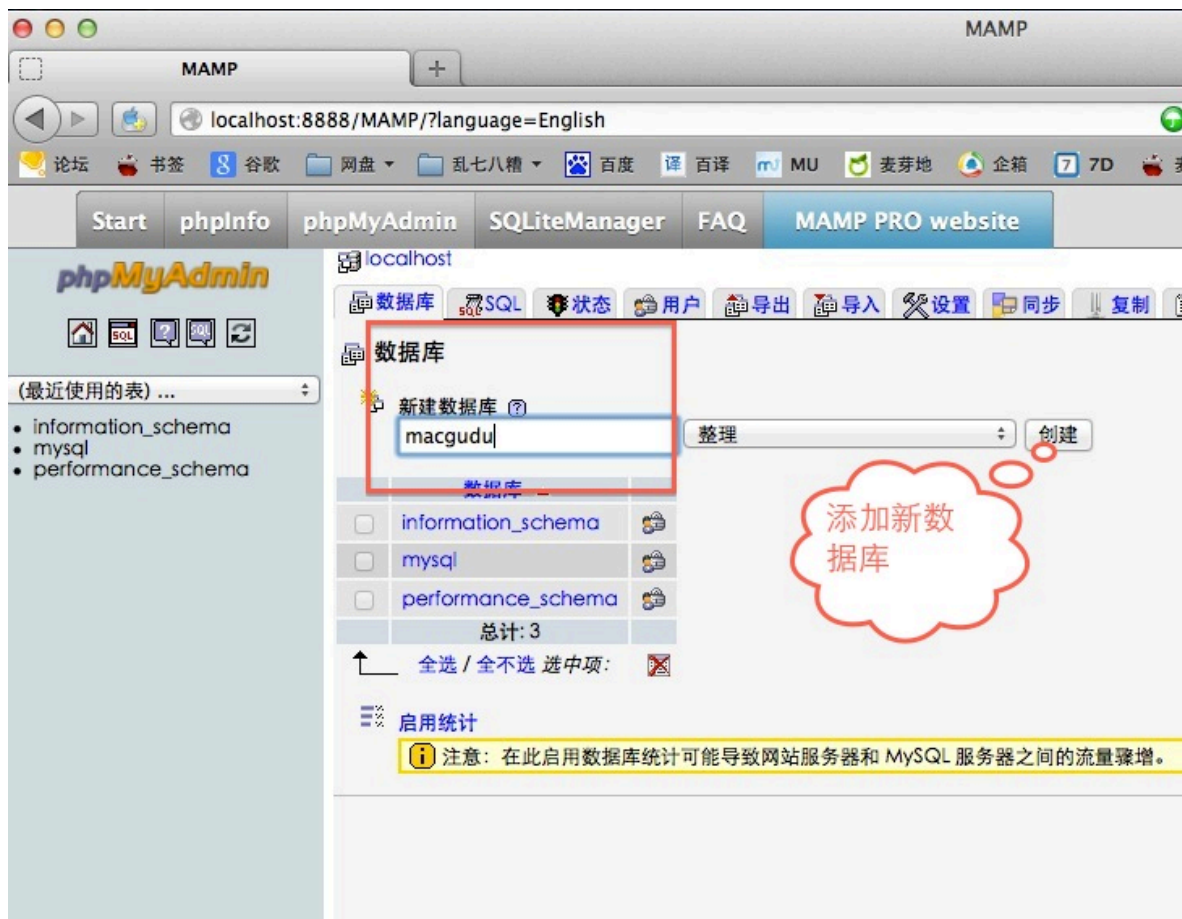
MAMP

MAMP

localhost:8888/MAMP/?language=English

论坛 书签 谷歌 网盘 乱七八糟 百度 百译 MU 麦芽地 企箱 7D

Start phpInfo phpMyAdmin SQLiteManager FAQ MAMP PRO website

phpMyAdmin

(最近使用的表) ...

- information_schema
- mysql
- performance_schema

localhost

数据库 SQL 状态 用户 导出 导入 设置 同步 复制

数据库

新建数据库

macgudu

整理

创建

| | 数据库 | |
|---|---|---|
| | information_schema | |
| | mysql | |
| | performance_schema | |
| | 总计: 3 | |

全选 / 全不选 选中项:

添加新数据库

启用统计

注意: 在此启用数据库统计可能导致网站服务器和 MySQL 服务器之间的流量骤增。